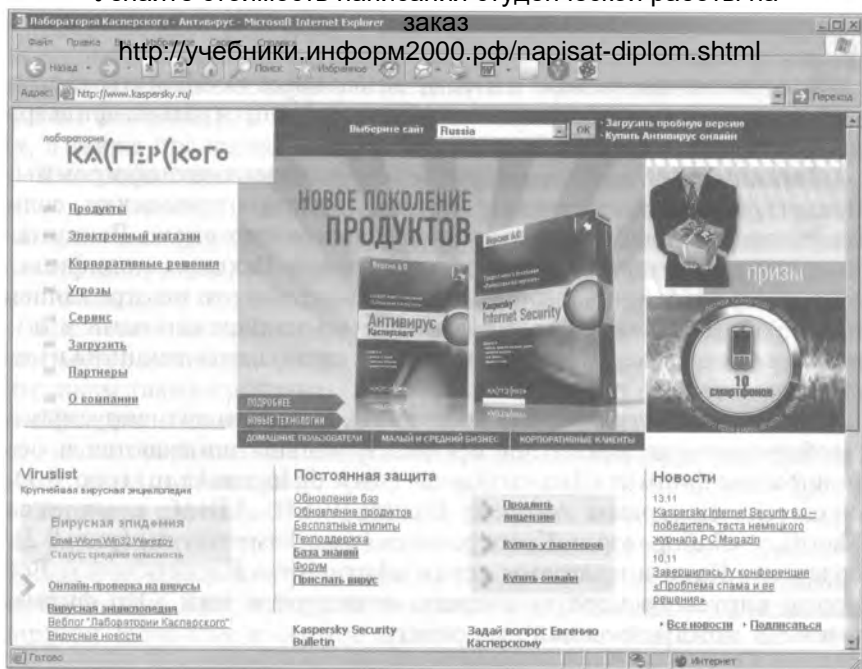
Узнайте стоимость написания студенческой работы на заказ
http://учебники.информ2000.рф/napisat-diplom.shtml

Лаборатория Касперского - Антивирус - Microsoft Internet Explorer

Файл Правка Вид Избранное Сервис Справка

Назад Поиск Избранное

Адрес: http://www.kaspersky.ru/ Переход

лаборатория КАСПЕРСКОГО

Выберите сайт Russia OK

· Загрузить пробные версии
· Купить Антивирус онлайн

Продукты
Электронный магазин
Корпоративные решения
Угрозы
Сервис
Загрузить
Партнеры
О компании

НОВОЕ ПОКОЛЕНИЕ ПРОДУКТОВ

Антивирус Касперского
Kaspersky Internet Security

ПРИЗЫ

10 смартфонов

ПОДРОБНЕЕ
НОВЫЕ ТЕХНОЛОГИИ
ДОМАШНИЕ ПОЛЬЗОВАТЕЛИ
МАЛЫЙ И СРЕДНИЙ БИЗНЕС
КОРПОРАТИВНЫЕ КЛИЕНТЫ

Viruslist
Крупнейшая вирусная энциклопедия

Вирусная эпидемия
Email-Worm.Win32.Warezov
Статус: средняя опасность

Онлайн-проверка на вирусы

Вирусная энциклопедия
Веблог "Лаборатории Касперского"
Вирусные новости

Постоянная защита
Обновление баз
Обновление продуктов
Бесплатные утилиты
Техподдержка
База знаний
Форум
Прислать вирус

Продлить лицензию
Купить у партнеров
Купить онлайн

Kaspersky Security Bulletin

Задай вопрос Евгению Касперскому

Новости
13.11
Kaspersky Internet Security 6.0 – победитель теста немецкого журнала PC Magazin
10.11
Завершилась IV конференция «Проблема спама и ее решения»

· Все новости · Подписаться

Готово
Интернет